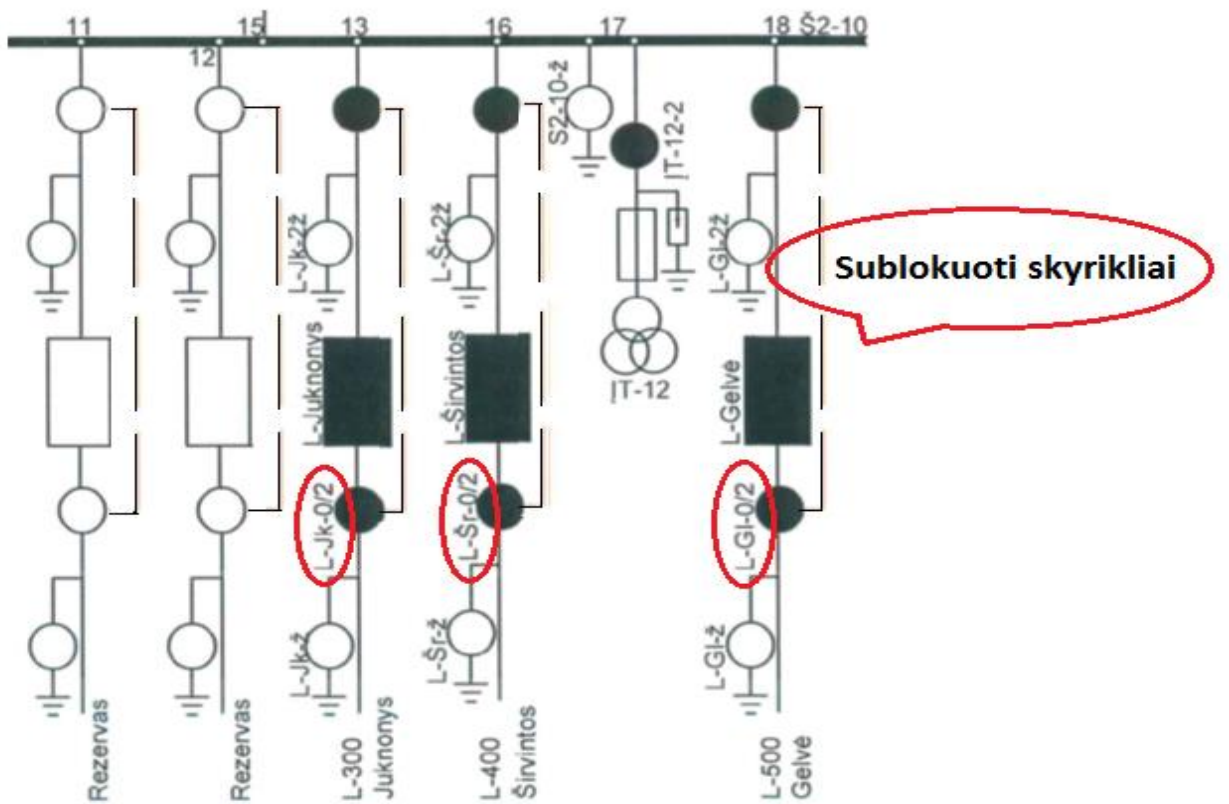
11
12
15
13
16
17
18 Š2-10
S2-10-ž
JT-12-2
L-Jk-2ž
L-Šr-2ž
L-Gl-2ž
Sublokuoti skyrikliai
JT-12
L-Juknonys
L-Širvintos
L-Gelvė
L-Jk-0/2
L-Šr-0/2
L-Gl-0/2
L-Jk-ž
L-Šr-ž
L-Gl-ž
Rezervas
Rezervas
L-300 Juknonys
L-400 Širvintos
L-500 Gelvė